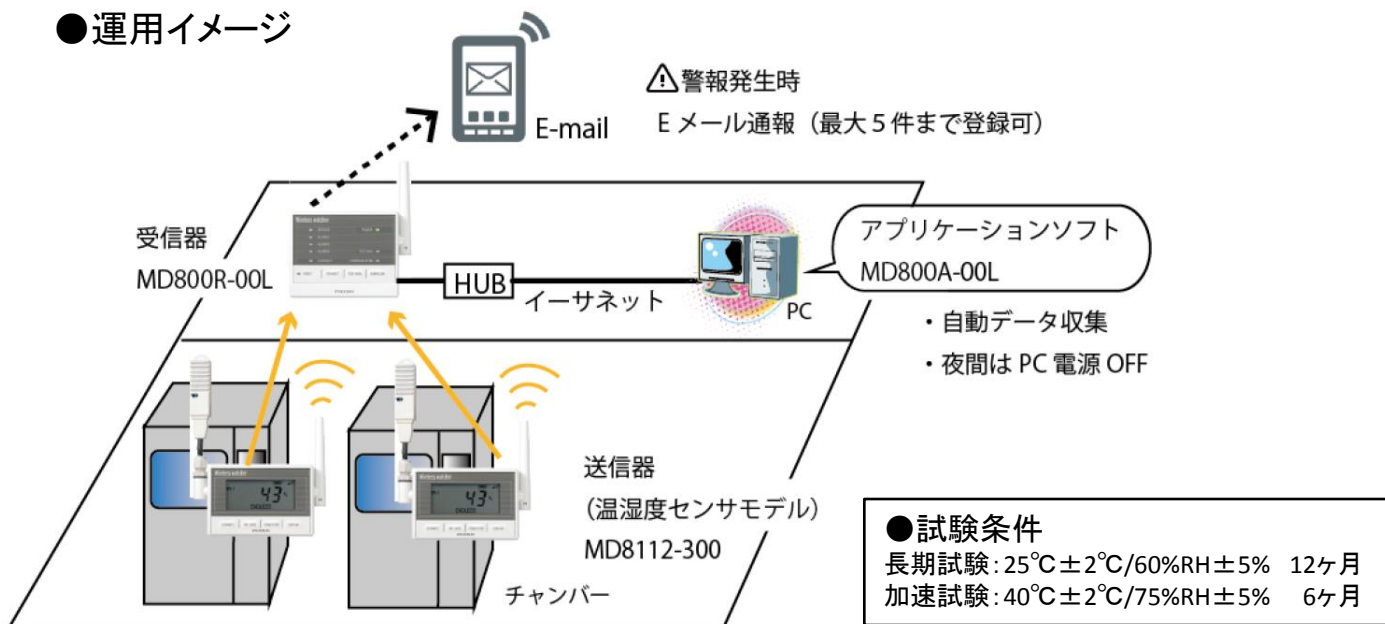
●運用イメージ

E-mail

⚠警報発生時
Eメール通報（最大5件まで登録可）

受信器
MD800R-00L

HUB
イーサネット

PC

アプリケーションソフト
MD800A-00L

・自動データ収集
・夜間はPC電源OFF

43
43

送信器
（温湿度センサモデル）
MD8112-300

チャンバー

●試験条件
長期試験：25℃±2℃/60%RH±5%　12ヶ月
加速試験：40℃±2℃/75%RH±5%　6ヶ月